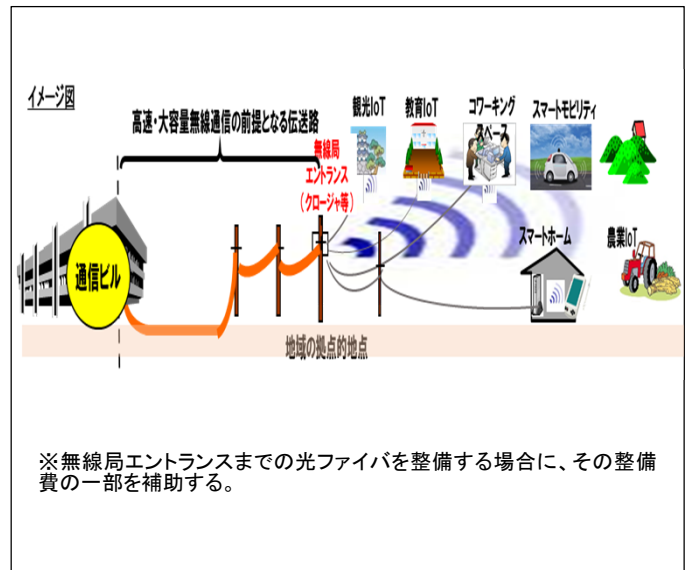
イメージ図

高速・大容量無線通信の前提となる伝送路

無線局
エントランス
（クロージャ等）

観光IoT

教育IoT

コワーキングスペース

スマートモビリティ

スマートホーム

農業IoT

通信ビル

地域の拠点的地点

※無線局エントランスまでの光ファイバを整備する場合に、その整備費の一部を補助する。